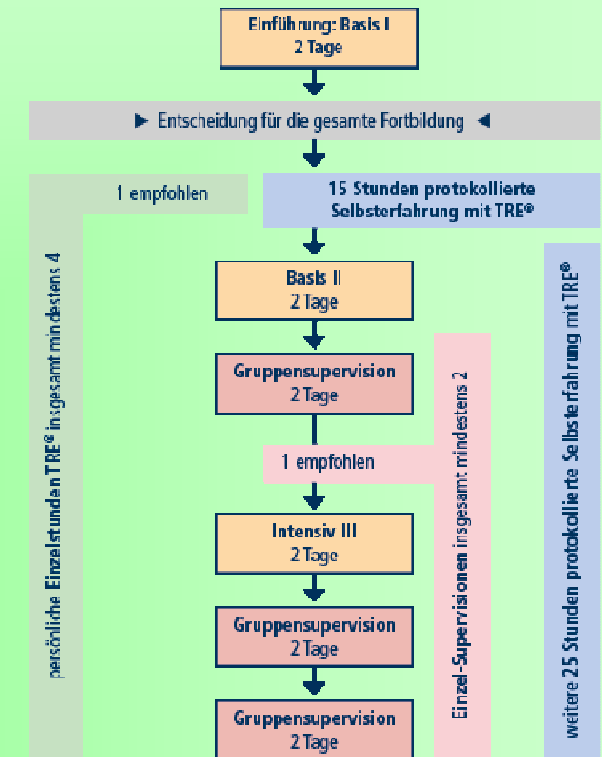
Einführung: Basis I
2 Tage

▶ Entscheidung für die gesamte Fortbildung ◀

1 empfohlen

15 Stunden protokollierte Selbsterfahrung mit TRE®

persönliche Einzelstunden TRE® insgesamt mindestens 4

Basis II
2 Tage

weitere 25 Stunden protokollierte Selbsterfahrung mit TRE®

Gruppensupervision
2 Tage

Einzel-Supervisionen insgesamt mindestens 2

1 empfohlen

Intensiv III
2 Tage

Gruppensupervision
2 Tage

Gruppensupervision
2 Tage